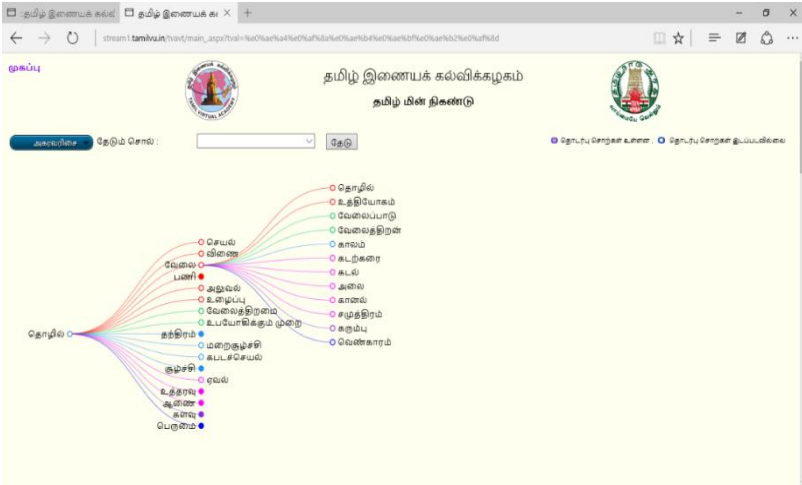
தமிழ் இணையக் கல்வி | தமிழ் இணையக் கல ×  +

stream1.tamilvu.in/tvavt/main_aspx?tval=%e0%ae%a4%e0%af%8a%e0%ae%b4%e0%ae%bf%e0%ae%b2%e0%af%8d

முகப்பு

தமிழ் இணையக் கல்விக்கழகம்

தமிழ் மின் நிகண்டு

அகரவரிசை  தேடும் சொல் :  தேடு

தொடர்பு சொற்கள் உள்ளன ;  தொடர்பு சொற்கள் இடம்பெறவில்லை

தொழில்
செயல்
வினை
வேலை
பணி
அலுவல்
உழைப்பு
வேலைத்திறமை
உபயோகிக்கும் முறை
தந்திரம்
மறைசூழ்ச்சி
கபடசெயல்
சூழ்ச்சி
ஏவல்
உத்தரவு
ஆணை
களவு
பெருமை
தொழில்
உத்தியோகம்
வேலைப்பாடு
வேலைத்திறன்
காலம்
கடற்கரை
கடல்
அலை
கானல்
சமுத்திரம்
கரும்பு
வெண்காரம்